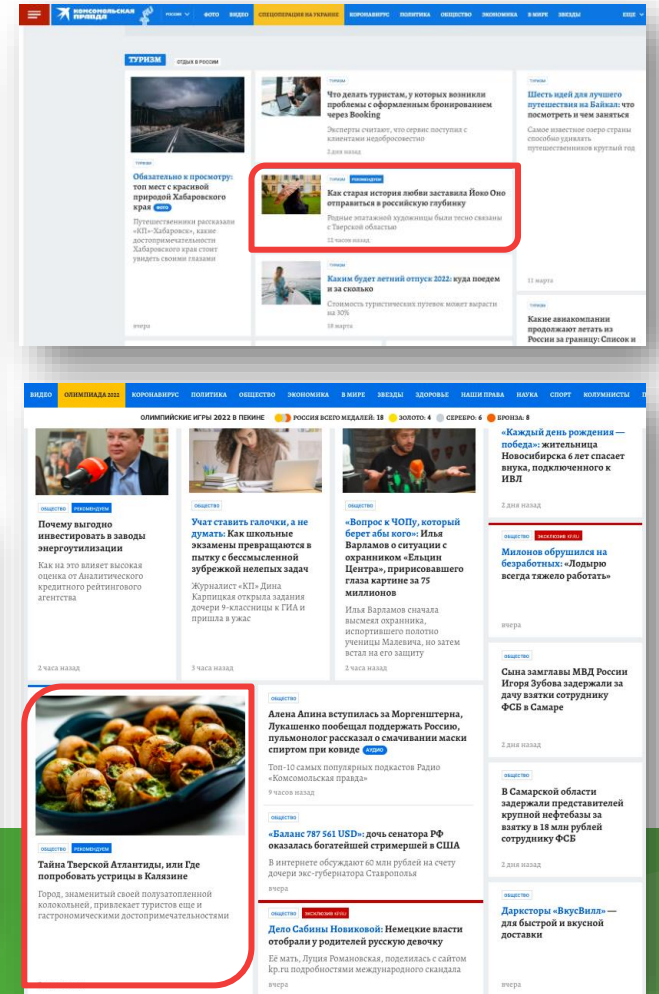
Комсомольская правда РОССИЯ ФОТО ВИДЕО СПЕЦОПЕРАЦИЯ НА УКРАИНЕ КОРОНАВИРУС ПОЛИТИКА ОБЩЕСТВО ЭКОНОМИКА В МИРЕ ЗВЕЗДЫ ЕЩЕ

ТУРИЗМ ОТДЫХ В РОССИИ

ТУРИЗМ
Обязательно к просмотру: топ мест с красивой природой Хабаровского края ФОТО
Путешественники рассказали «КП»-Хабаровск», какие достопримечательности Хабаровского края стоит увидеть своими глазами
вчера

ТУРИЗМ
Что делать туристам, у которых возникли проблемы с оформленным бронированием через Booking
Эксперты считают, что сервис поступил с клиентами недобросовестно
2 дня назад

ТУРИЗМ РЕКОМЕНДУЕМ
Как старая история любви заставила Йоко Оно отправиться в российскую глубинку
Родные эпатажной художницы были тесно связаны с Тверской областью
12 часов назад

ТУРИЗМ
Каким будет летний отпуск 2022: куда поедем и за сколько
Стоимость туристических путевок может вырасти на 30%
18 марта

ТУРИЗМ
Шесть идей для лучшего путешествия на Байкал: что посмотреть и чем заняться
Самое известное озеро страны способно удивлять путешественников круглый год
17 марта

ТУРИЗМ
Какие авиакомпании продолжают летать из России за границу: Список и

ВИДЕО ОЛИМПИАДА 2022 КОРОНАВИРУС ПОЛИТИКА ОБЩЕСТВО ЭКОНОМИКА В МИРЕ ЗВЕЗДЫ ЗДОРОВЬЕ НАШИ ПРАВА НАУКА СПОРТ КОЛУМНИСТЫ

ОЛИМПИЙСКИЕ ИГРЫ 2022 В ПЕКИНЕ РОССИЯ ВСЕГО МЕДАЛЕЙ: 18 ЗОЛОТО: 4 СЕРЕБРО: 6 БРОНЗА: 8

ОБЩЕСТВО РЕКОМЕНДУЕМ
Почему выгодно инвестировать в заводы энергоутилизации
Как на это влияет высокая оценка от Аналитического кредитного рейтингового агентства
2 часа назад

ОБЩЕСТВО
Учат ставить галочки, а не думать: Как школьные экзамены превращаются в пытку с бессмысленной зубрежкой нелепых задач
Журналист «КП» Дина Карпицкая открыла задания дочери 9-классницы к ГИА и пришла в ужас
3 часа назад

ОБЩЕСТВО
«Вопрос к ЧОПу, который берет абы кого»: Илья Варламов о ситуации с охранником «Ельцин Центра», пририсовавшего глаза картине за 75 миллионов
Илья Варламов сначала высмеял охранника, испортившего полотно ученицы Малевича, но затем встал на его защиту
2 часа назад

«Каждый день рождения — победа»: жительница Новосибирска 6 лет спасает внука, подключенного к ИВЛ
2 дня назад

ОБЩЕСТВО ЭКСКЛЮЗИВ KP.RU
Милонов обрушился на безработных: «Лодырю всегда тяжело работать»
вчера

Сына замглавы МВД России Игоря Зубова задержали за дачу взятки сотруднику ФСБ в Самаре
2 дня назад

ОБЩЕСТВО РЕКОМЕНДУЕМ
Тайна Тверской Атлантиды, или Где попробовать устрицы в Калязине
Город, знаменитый своей полузатопленной колокольней, привлекает туристов еще и гастрономическими достопримечательностями

ОБЩЕСТВО
Алена Апина вступилась за Моргенштерна, Лукашенко пообещал поддержать Россию, пульмонолог рассказал о смачивании маски спиртом при ковиде АУДИО
Топ-10 самых популярных подкастов Радио «Комсомольская правда»
9 часов назад

ОБЩЕСТВО
«Баланс 787 561 USD»: дочь сенатора РФ оказалась богатейшей стримершей в США
В интернете обсуждают 60 млн рублей на счету дочери экс-губернатора Ставрополья
вчера

ОБЩЕСТВО ЭКСКЛЮЗИВ KP.RU
Дело Сабины Новиковой: Немецкие власти отобрали у родителей русскую девочку
Её мать, Луция Романовская, поделилась с сайтом kp.ru подробностями международного скандала

ОБЩЕСТВО
В Самарской области задержали представителей крупной нефтебазы за взятку в 18 млн рублей сотруднику ФСБ
2 дня назад

ОБЩЕСТВО
Даркстори «ВкусВилл» — для быстрой и вкусной доставки